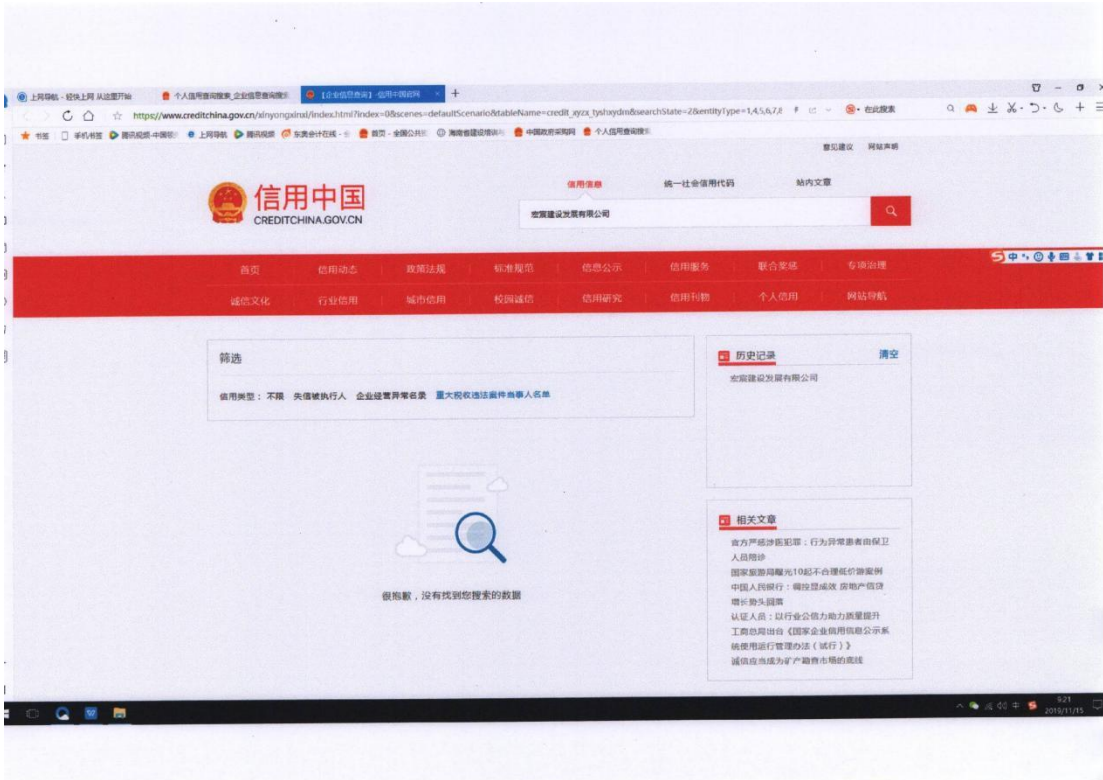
上网导航 - 轻快上网 从这里开始　个人信用查询搜索_企业信息查询搜索　【企业信息查询】- 信用中国官网　+

https://www.creditchina.gov.cn/xinyongxinxi/index.html?index=0&scenes=defaultScenario&tableName=credit_xyzx_tyshxydm&searchState=2&entityType=1,4,5,6,7,8

在此搜索

书签　手机书签　腾讯视频-中国领先　上网导航　腾讯视频　东奥会计在线　首页 - 全国公共　海南省建设培训　中国政府采购网　个人信用查询搜索

意见建议　网站声明

信用中国
CREDITCHINA.GOV.CN

信用信息　统一社会信用代码　站内文章

宏宸建设发展有限公司

首页　信用动态　政策法规　标准规范　信息公示　信用服务　联合奖惩　专项治理

诚信文化　行业信用　城市信用　校园诚信　信用研究　信用刊物　个人信用　网站导航

筛选

信用类型： 不限　失信被执行人　企业经营异常名录　重大税收违法案件当事人名单

很抱歉，没有找到您搜索的数据

历史记录　清空

宏宸建设发展有限公司

相关文章

食方严惩涉医犯罪：行为异常患者由保卫人员陪诊
国家旅游局曝光10起不合理低价游案例
中国人民银行：调控显成效 房地产信贷增长势头回落
认证人员：以行业公信力助力质量提升
工商总局出台《国家企业信用信息公示系统使用运行管理办法（试行）》
诚信应当成为矿产勘查市场的底线

2019/11/15